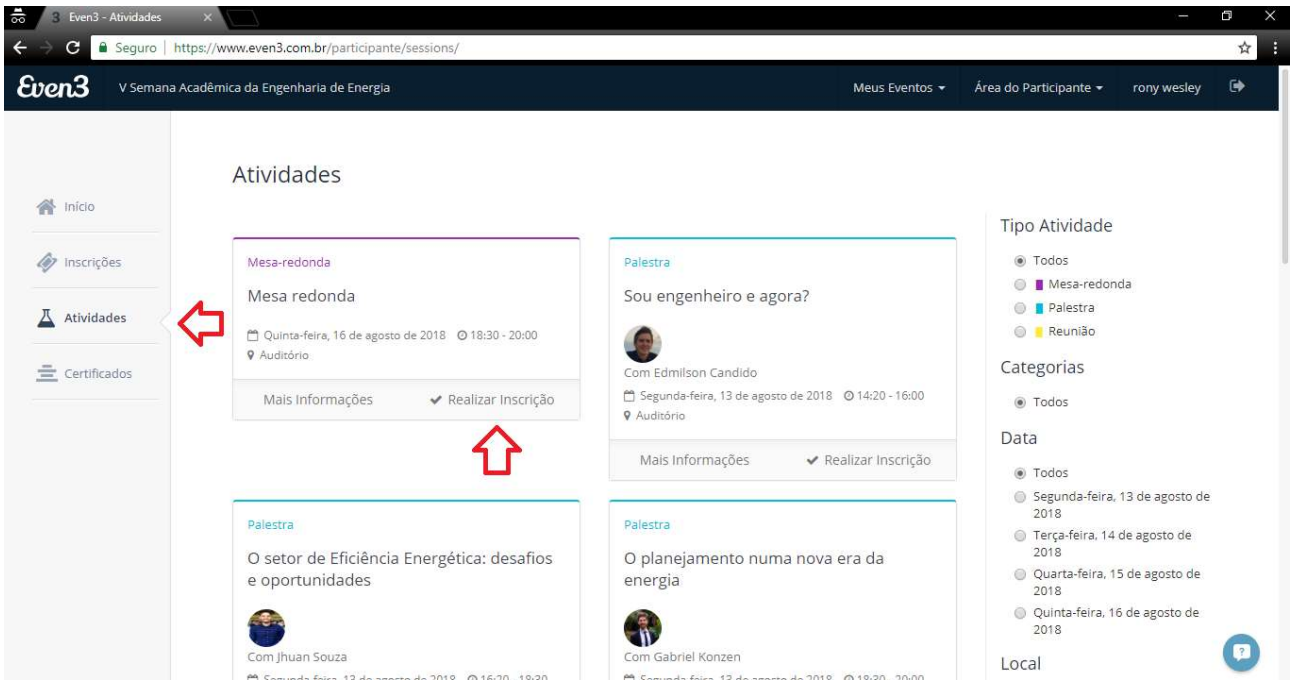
Even3 - Atividades

Seguro | https://www.even3.com.br/participante/sessions/

Even3 V Semana Acadêmica da Engenharia de Energia

Meus Eventos ▾ Área do Participante ▾ rony wesley

Início
Inscrições
Atividades
Certificados

Atividades

Mesa-redonda
Mesa redonda
Quinta-feira, 16 de agosto de 2018 18:30 - 20:00
Auditório
Mais Informações ✔ Realizar Inscrição

Palestra
Sou engenheiro e agora?
Com Edmilson Candido
Segunda-feira, 13 de agosto de 2018 14:20 - 16:00
Auditório
Mais Informações ✔ Realizar Inscrição

Palestra
O setor de Eficiência Energética: desafios e oportunidades
Com Jhuan Souza
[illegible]

Palestra
O planejamento numa nova era da energia
Com Gabriel Konzen
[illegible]

Tipo Atividade
Todos
Mesa-redonda
Palestra
Reunião

Categorias
Todos

Data
Todos
Segunda-feira, 13 de agosto de 2018
Terça-feira, 14 de agosto de 2018
Quarta-feira, 15 de agosto de 2018
Quinta-feira, 16 de agosto de 2018

Local